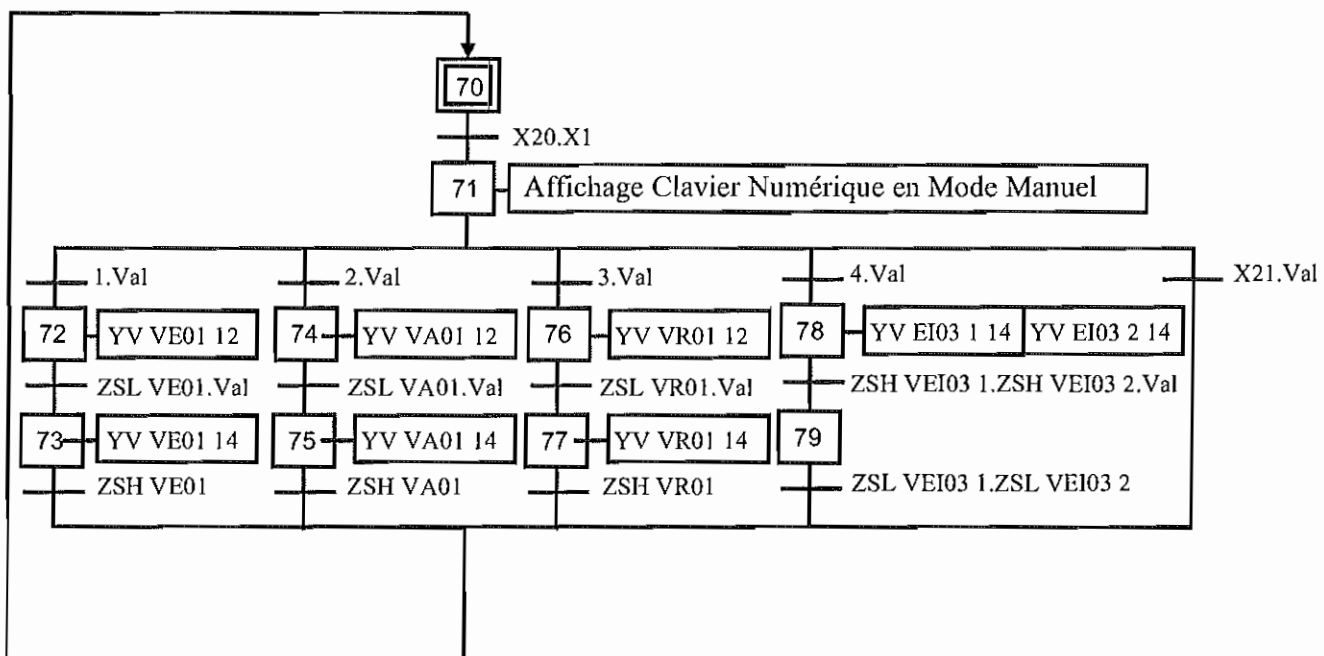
70

X20.X1

71 Affichage Clavier Numérique en Mode Manuel

1.Val
72 YV VE01 12
ZSL VE01.Val
73 YV VE01 14
ZSH VE01

2.Val
74 YV VA01 12
ZSL VA01.Val
75 YV VA01 14
ZSH VA01

3.Val
76 YV VR01 12
ZSL VR01.Val
77 YV VR01 14
ZSH VR01

4.Val
78 YV EI03 1 14 YV EI03 2 14
ZSH VEI03 1.ZSH VEI03 2.Val
79
ZSL VEI03 1.ZSL VEI03 2

X21.Val